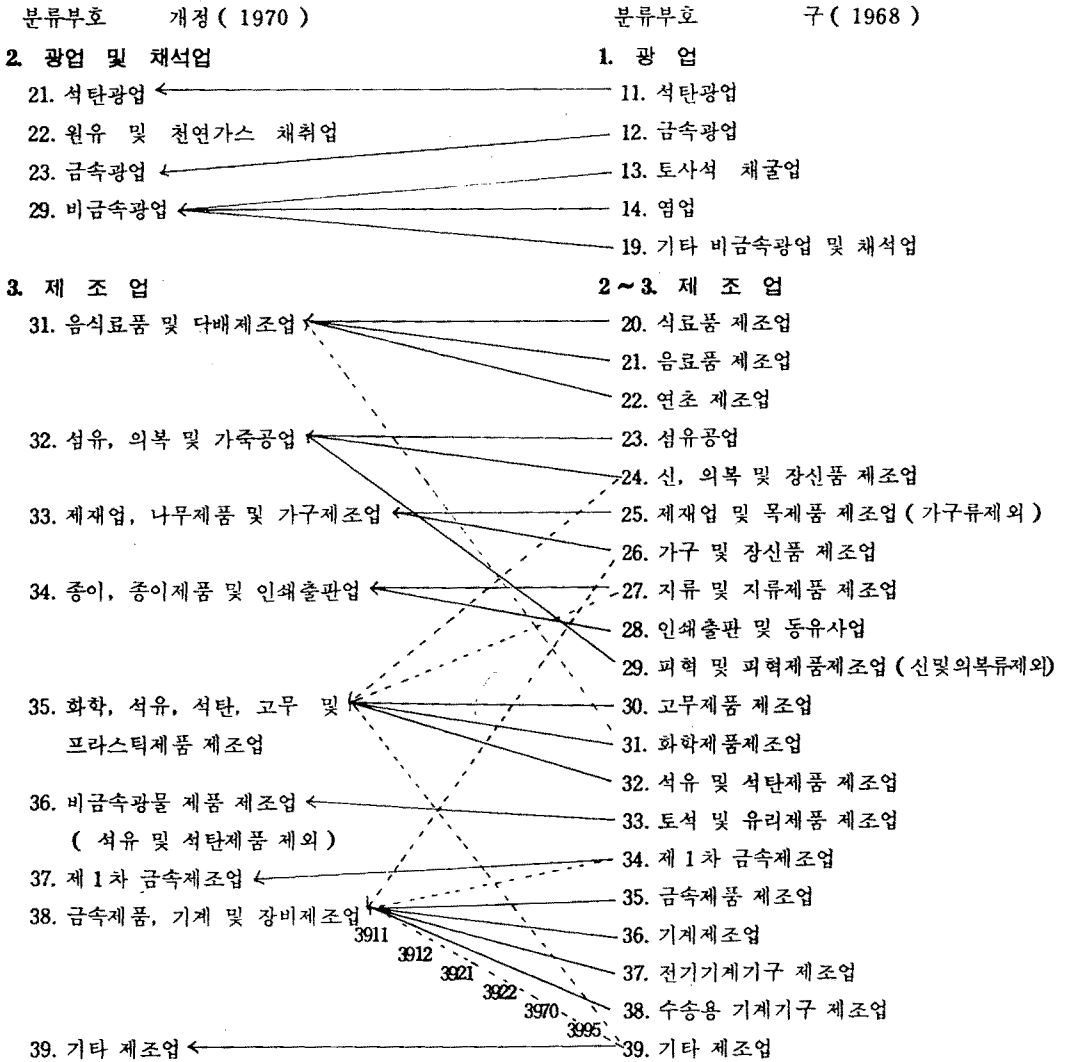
분류부호 개정 ( 1970 )

2. 광업 및 채석업

21. 석탄광업

22. 원유 및 천연가스 채취업

23. 금속광업

29. 비금속광업

3. 제 조 업

31. 음식료품 및 다배제조업

32. 섬유, 의복 및 가죽공업

33. 제재업, 나무제품 및 가구제조업

34. 종이, 종이제품 및 인쇄출판업

35. 화학, 석유, 석탄, 고무 및 프라스틱제품 제조업

36. 비금속광물 제품 제조업 ( 석유 및 석탄제품 제외 )

37. 제 1 차 금속제조업

38. 금속제품, 기계 및 장비제조업

3911

3912

3921

3922

3970

3995

39. 기타 제조업

분류부호 구 ( 1968 )

1. 광 업

11. 석탄광업

12. 금속광업

13. 토사석 채굴업

14. 염업

19. 기타 비금속광업 및 채석업

2 ~ 3. 제 조 업

20. 식료품 제조업

21. 음료품 제조업

22. 연초 제조업

23. 섬유공업

24. 신, 의복 및 장신품 제조업

25. 제재업 및 목제품 제조업 ( 가구류제외 )

26. 가구 및 장신품 제조업

27. 지류 및 지류제품 제조업

28. 인쇄출판 및 동유사업

29. 피혁 및 피혁제품제조업 ( 신및의복류제외)

30. 고무제품 제조업

31. 화학제품제조업

32. 석유 및 석탄제품 제조업

33. 토석 및 유리제품 제조업

34. 제 1 차 금속제조업

35. 금속제품 제조업

36. 기계제조업

37. 전기기계기구 제조업

38. 수송용 기계기구 제조업

39. 기타 제조업